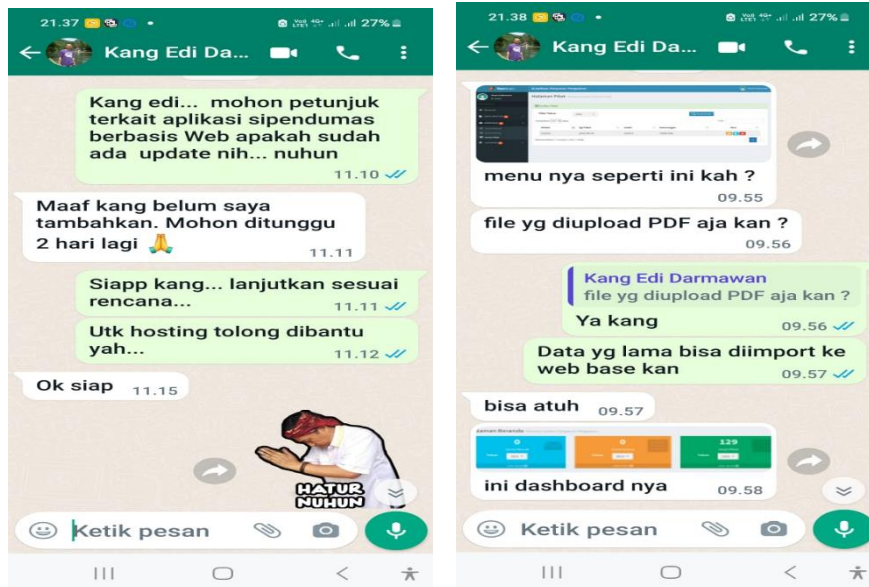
21.37 27%

Kang Edi Da...

Kang edi... mohon petunjuk terkait aplikasi sipendumas berbasis Web apakah sudah ada update nih... nuhun 11.10

Maaf kang belum saya tambahkan. Mohon ditunggu 2 hari lagi 🙏 11.11

Siapp kang... lanjutkan sesuai rencana... 11.11

Utk hosting tolong dibantu yah... 11.12

Ok siap 11.15

HATUR NUHUN

Ketik pesan

21.38 27%

Kang Edi Da...

menu nya seperti ini kah ? 09.55

file yg diupload PDF aja kan ? 09.56

Kang Edi Darmawan
file yg diupload PDF aja kan ?
Ya kang 09.56

Data yg lama bisa diimport ke web base kan 09.57

bisa atuh 09.57

129

ini dashboard nya 09.58

Ketik pesan